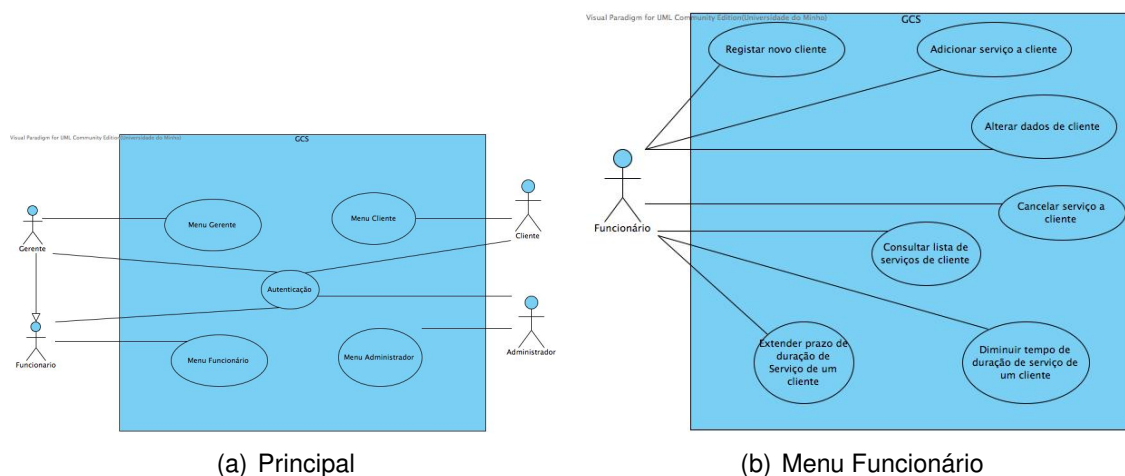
Visual Paradigm for UML Community Edition(Universidade do Minho)

GCS

Gerente

Menu Gerente

Menu Cliente

Cliente

Autenticação

Funcionario

Menu Funcionário

Menu Administrador

Administrador

(a) Principal

Visual Paradigm for UML Community Edition(Universidade do Minho)

GCS

Registar novo cliente

Adicionar serviço a cliente

Alterar dados de cliente

Funcionário

Cancelar serviço a cliente

Consultar lista de serviços de cliente

Extender prazo de duração de Serviço de um cliente

Diminuir tempo de duração de serviço de um cliente

(b) Menu Funcionário